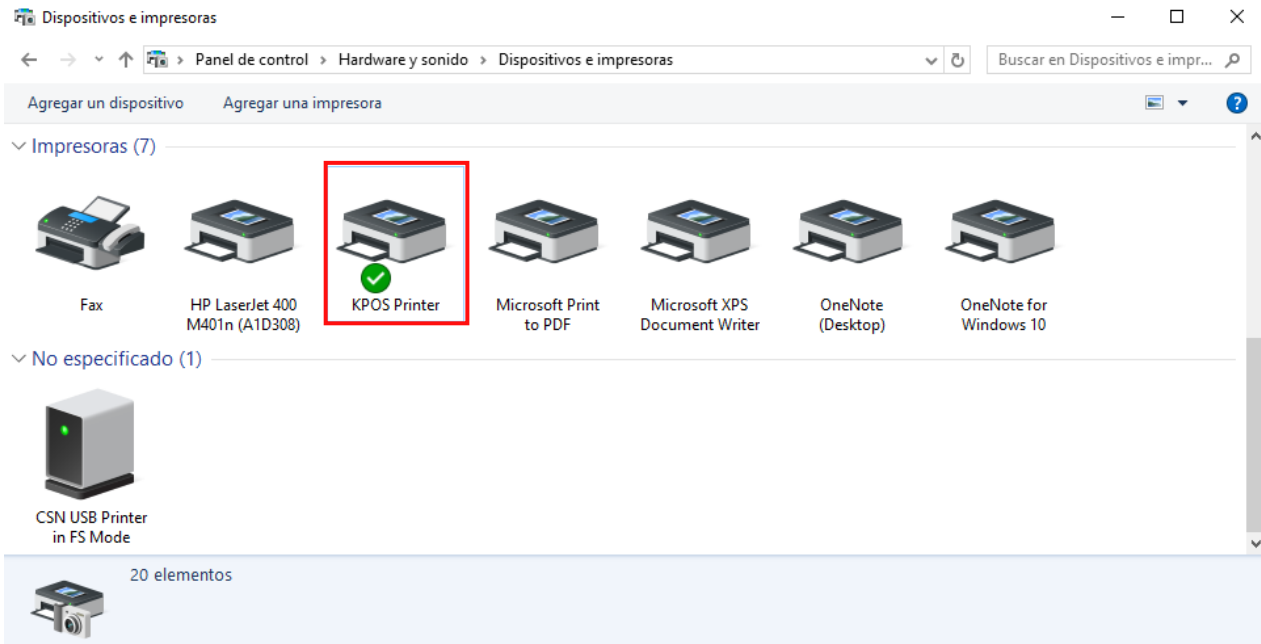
Dispositivos e impresoras

Panel de control > Hardware y sonido > Dispositivos e impresoras

Buscar en Dispositivos e impr...

Agregar un dispositivo Agregar una impresora

Impresoras (7)

Fax

HP LaserJet 400 M401n (A1D308)

KPOS Printer

Microsoft Print to PDF

Microsoft XPS Document Writer

OneNote (Desktop)

OneNote for Windows 10

No especificado (1)

CSN USB Printer in FS Mode

20 elementos